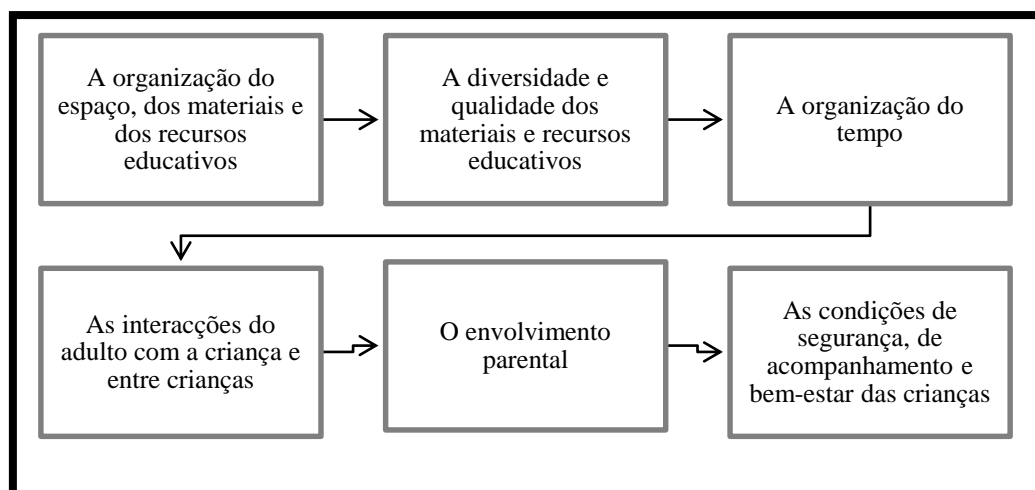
A organização do espaço, dos materiais e dos recursos educativos

A diversidade e qualidade dos materiais e recursos educativos

A organização do tempo

As interacções do adulto com a criança e entre crianças

O envolvimento parental

As condições de segurança, de acompanhamento e bem-estar das crianças